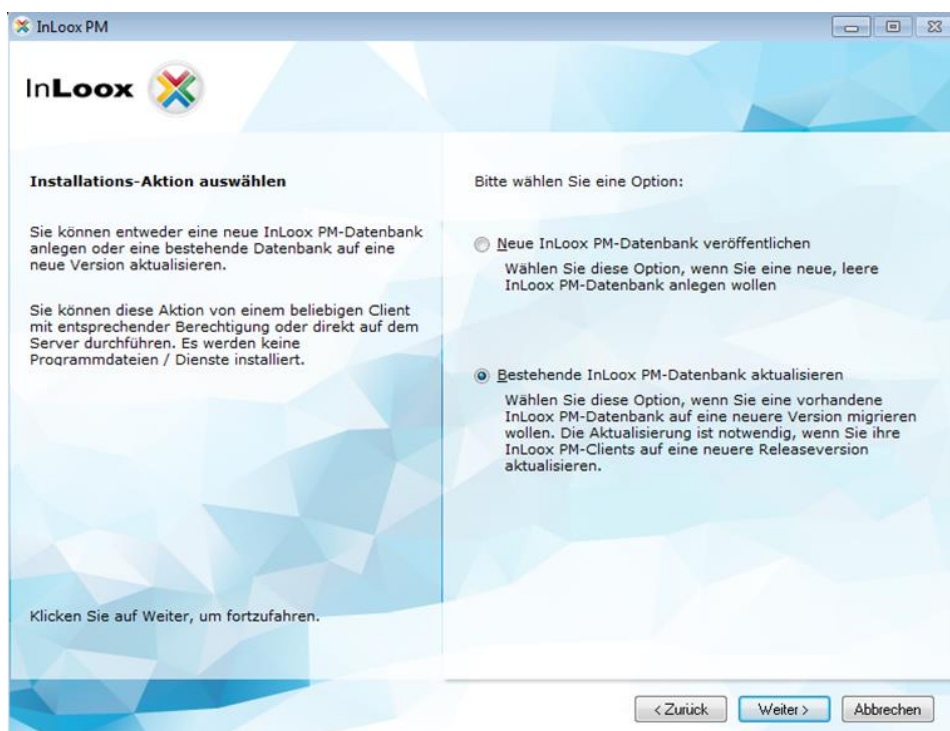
InLoox PM

InLoox

Installations-Aktion auswählen

Sie können entweder eine neue InLoox PM-Datenbank anlegen oder eine bestehende Datenbank auf eine neue Version aktualisieren.

Sie können diese Aktion von einem beliebigen Client mit entsprechender Berechtigung oder direkt auf dem Server durchführen. Es werden keine Programmdateien / Dienste installiert.

Klicken Sie auf Weiter, um fortzufahren.

Bitte wählen Sie eine Option:

Neue InLoox PM-Datenbank veröffentlichen

Wählen Sie diese Option, wenn Sie eine neue, leere InLoox PM-Datenbank anlegen wollen

Bestehende InLoox PM-Datenbank aktualisieren

Wählen Sie diese Option, wenn Sie eine vorhandene InLoox PM-Datenbank auf eine neuere Version migrieren wollen. Die Aktualisierung ist notwendig, wenn Sie ihre InLoox PM-Clients auf eine neuere Releaseversion aktualisieren.

< Zurück

Weiter >

Abbrechen